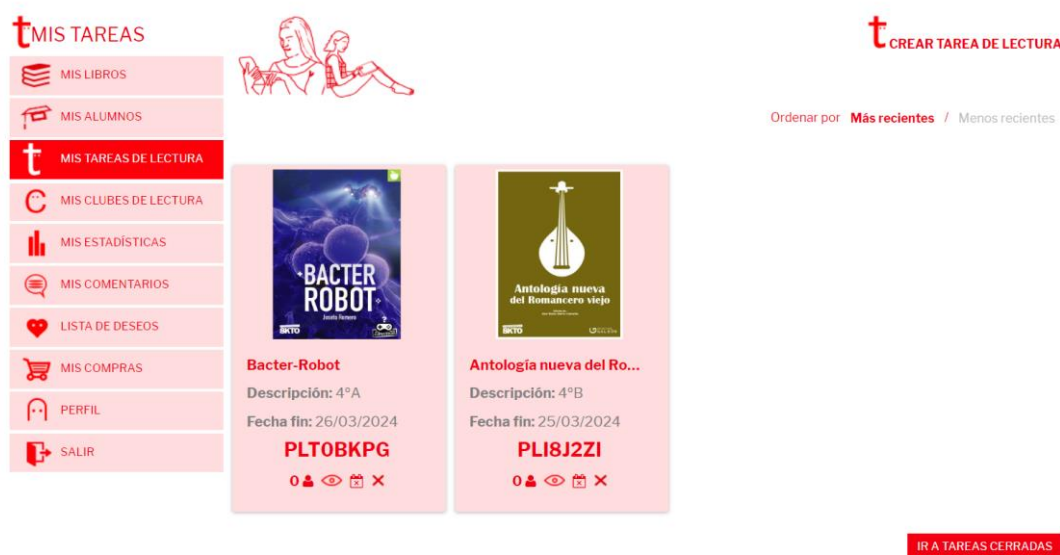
MIS TAREAS

MIS LIBROS
MIS ALUMNOS
MIS TAREAS DE LECTURA
MIS CLUBES DE LECTURA
MIS ESTADÍSTICAS
MIS COMENTARIOS
LISTA DE DESEOS
MIS COMPRAS
PERFIL
SALIR

CREAR TAREA DE LECTURA

Ordenar por Más recientes / Menos recientes

BACTER ROBOT
Jacobo Romero
SKTO

Bacter-Robot
Descripción: 4°A
Fecha fin: 26/03/2024
PLT0BKPG
0

Antología nueva del Romancero viejo
SKTO

Antología nueva del Ro...
Descripción: 4°B
Fecha fin: 25/03/2024
PLI8J2ZI
0

IR A TAREAS CERRADAS